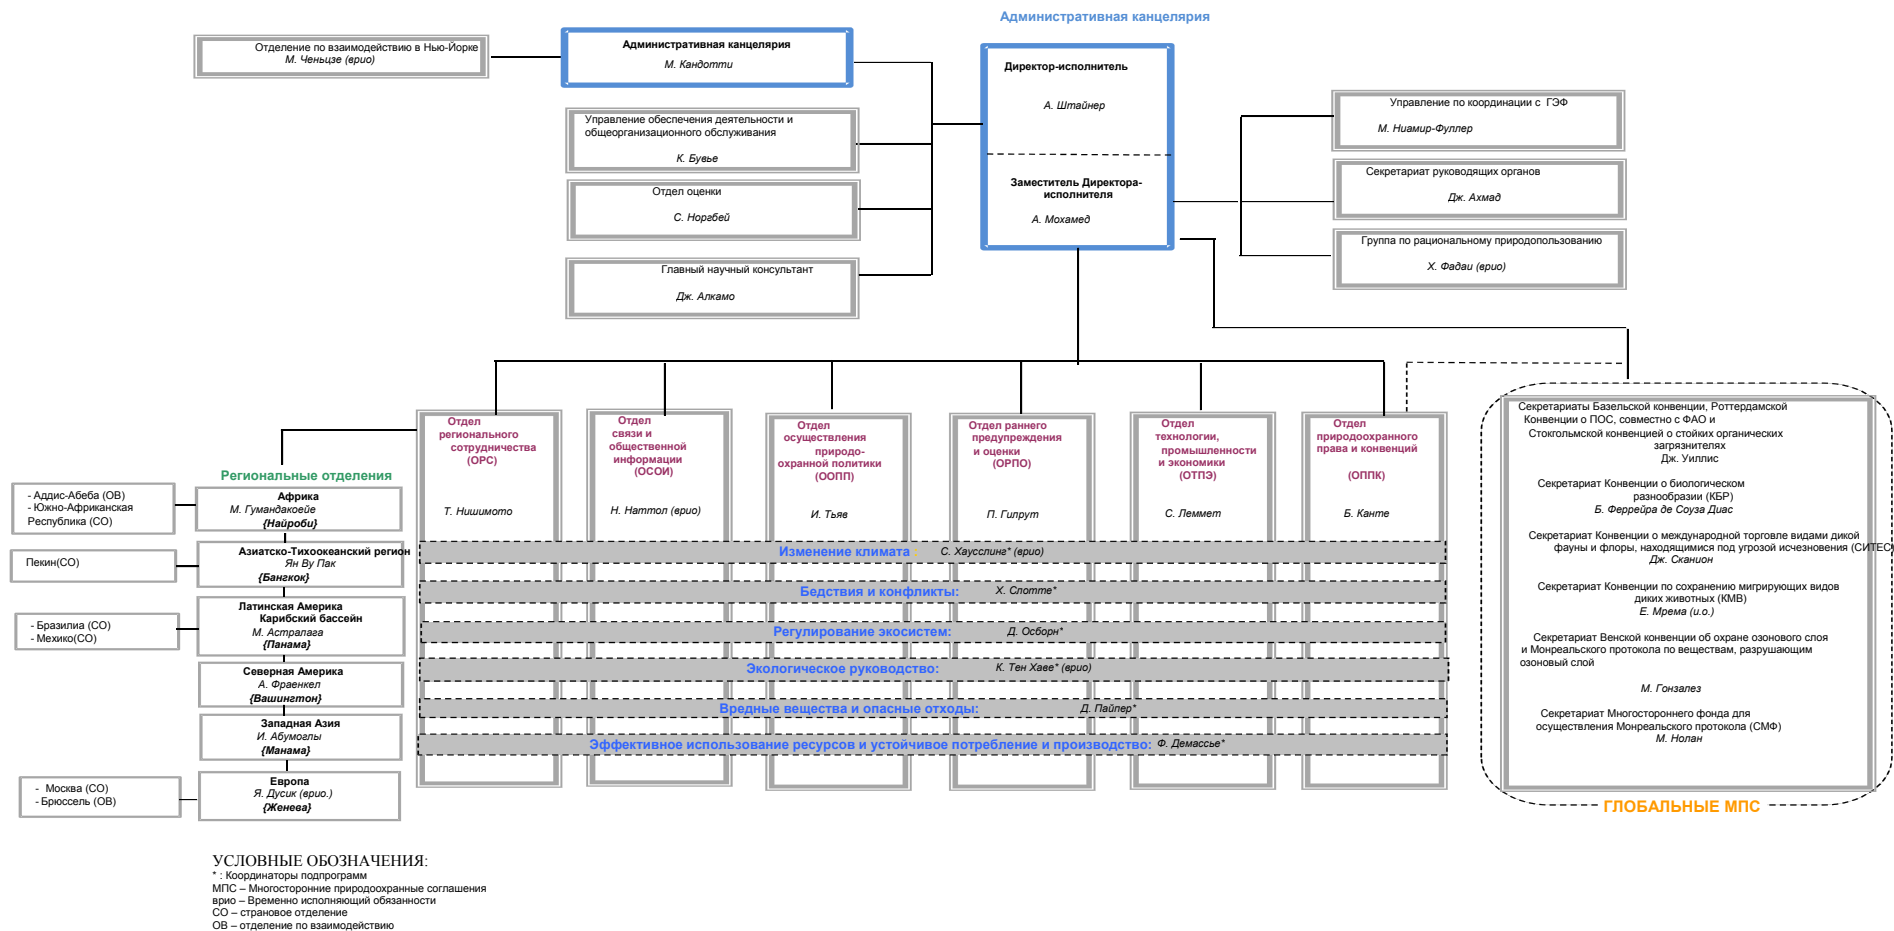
Административная канцелярия

Отделение по взаимодействию в Нью-Йорке
М. Ченьцзе (врио)

Административная канцелярия
М. Кандотти

Директор-исполнитель
А. Штайнер

Заместитель Директора-исполнителя
А. Мохамед

Управление обеспечения деятельности и общеорганизационного обслуживания
К. Бувье

Отдел оценки
С. Норэбей

Главный научный консультант
Дж. Алкамо

Управление по координации с ГЭФ
М. Ниамир-Фуллер

Секретариат руководящих органов
Дж. Ахмад

Группа по рациональному природопользованию
Х. Фадаи (врио)

Региональные отделения

- Аддис-Абеба (ОВ)
- Южно-Африканская Республика (СО)

Африка
М. Гумандакоейе
{Найроби}

Пекин(СО)

Азиатско-Тихоокеанский регион
Ян Ву Пак
{Бангкок}

- Бразилия (СО)
- Мехико(СО)

Латинская Америка
Карибский бассейн
М. Астралага
{Панама}

Северная Америка
А. Фраенкел
{Вашингтон}

Западная Азия
И. Абумоглы
{Манама}

- Москва (СО)
- Брюссель (ОВ)

Европа
Я. Дусик (врио.)
{Женева}

Отдел регионального сотрудничества (ОРС)
Т. Нишимото

Отдел связи и общественной информации (ОСОИ)
Н. Наттол (врио)

Отдел осуществления природоохранной политики (ООПП)
И. Тьяв

Отдел раннего предупреждения и оценки (ОРПО)
П. Гилрут

Отдел технологии, промышленности и экономики (ОТПЭ)
С. Леммет

Отдел природоохранного права и конвенций (ОППК)
Б. Канте

Изменение климата С. Хаусслине* (врио)
Бедствия и конфликты: Х. Слотте*
Регулирование экосистем: Д. Осборн*
Экологическое руководство: К. Тен Хаве* (врио)
Вредные вещества и опасные отходы: Д. Пайпер*
Эффективное использование ресурсов и устойчивое потребление и производство: Ф. Демассье*

Секретариаты Базельской конвенции, Роттердамской Конвенции о ПОС, совместно с ФАО и Стокгольмской конвенцией о стойких органических загрязнителях
Дж. Уиллис

Секретариат Конвенции о биологическом разнообразии (КБР)
Б. Феррейра де Соуза Диас

Секретариат Конвенции о международной торговле видами дикой фауны и флоры, находящимися под угрозой исчезновения (СИТЕС)
Дж. Сканион

Секретариат Конвенции по сохранению мигрирующих видов диких животных (КМВ)
Е. Мрема (и.о.)

Секретариат Венской конвенции об охране озонового слоя и Монреальского протокола по веществам, разрушающим озоновый слой
М. Гонзалез

Секретариат Многостороннего фонда для осуществления Монреальского протокола (СМФ)
М. Нолан

ГЛОБАЛЬНЫЕ МПС

УСЛОВНЫЕ ОБОЗНАЧЕНИЯ:
* : Координаторы подпрограмм
МПС – Многосторонние природоохранные соглашения
врио – Временно исполняющий обязанности
СО – страновое отделение
ОВ – отделение по взаимодействию